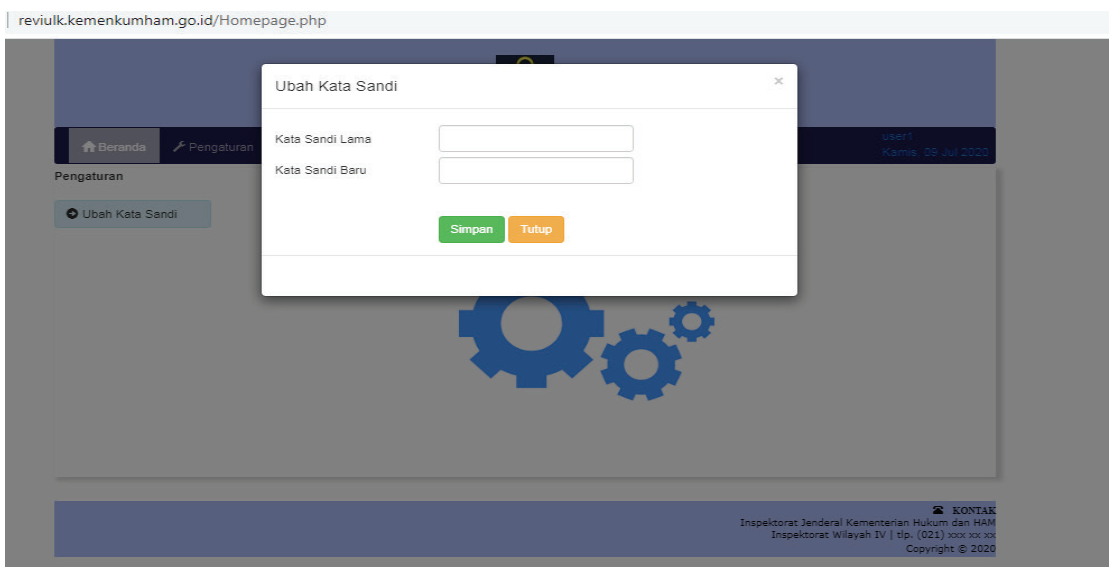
reviulk.kemenkumham.go.id/Homepage.php

Beranda
Pengaturan

user1
Kamis, 09 Jul 2020

Pengaturan

Ubah Kata Sandi

Ubah Kata Sandi
×

Kata Sandi Lama
Kata Sandi Baru

Simpan
Tutup

KONTAK
Inspektorat Jenderal Kementerian Hukum dan HAM
Inspektorat Wilayah IV | tlp. (021) xxx xx xx
Copyright © 2020